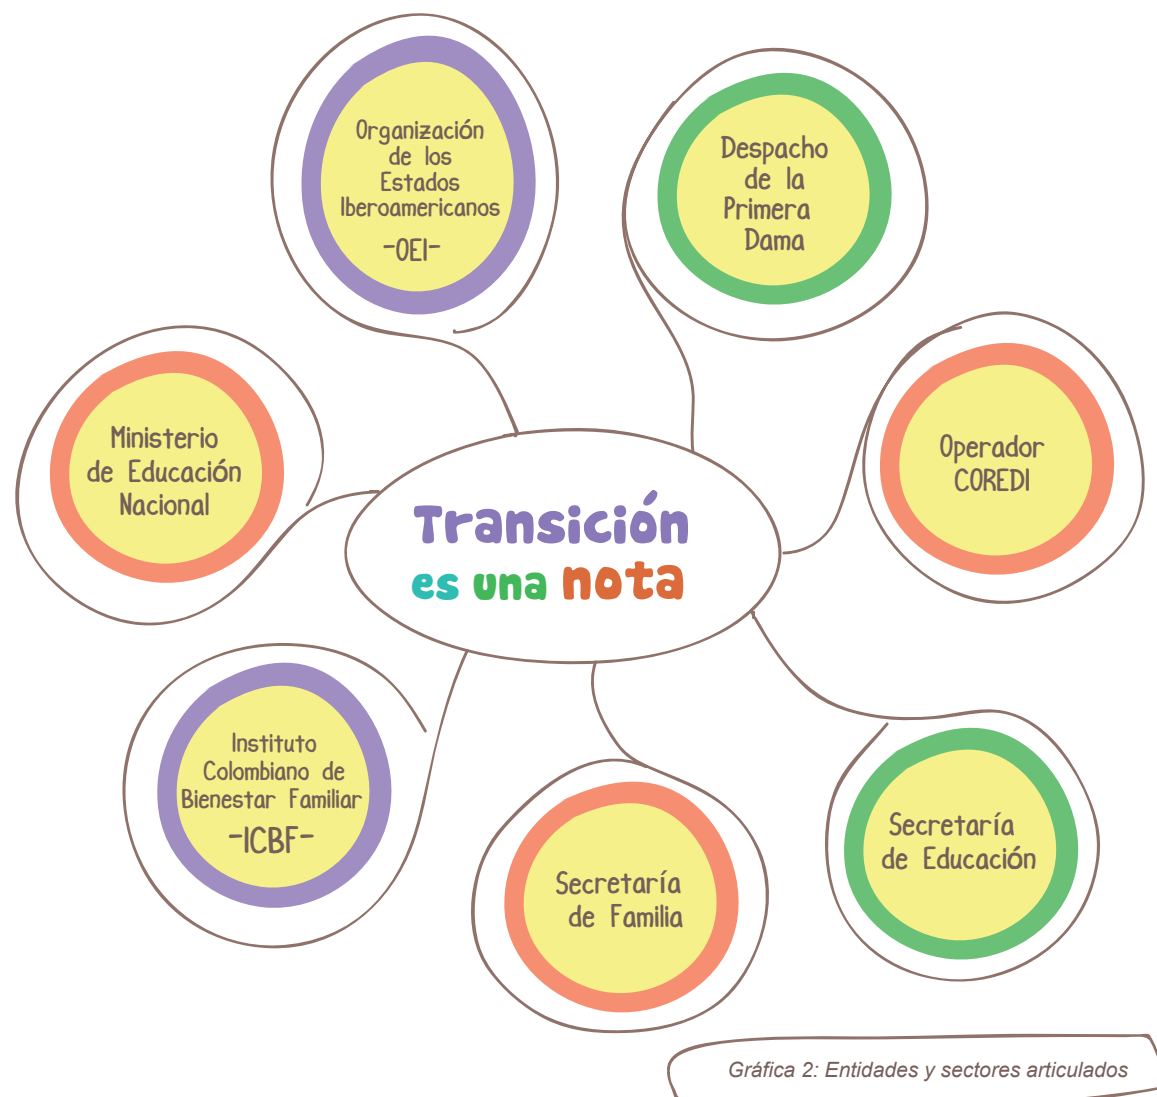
Transición es una nota

Organización de los Estados Iberoamericanos -OEI-

Despacho de la Primera Dama

Ministerio de Educación Nacional

Operador COREDI

Instituto Colombiano de Bienestar Familiar -ICBF-

Secretaría de Familia

Secretaría de Educación

Gráfica 2: Entidades y sectores articulados